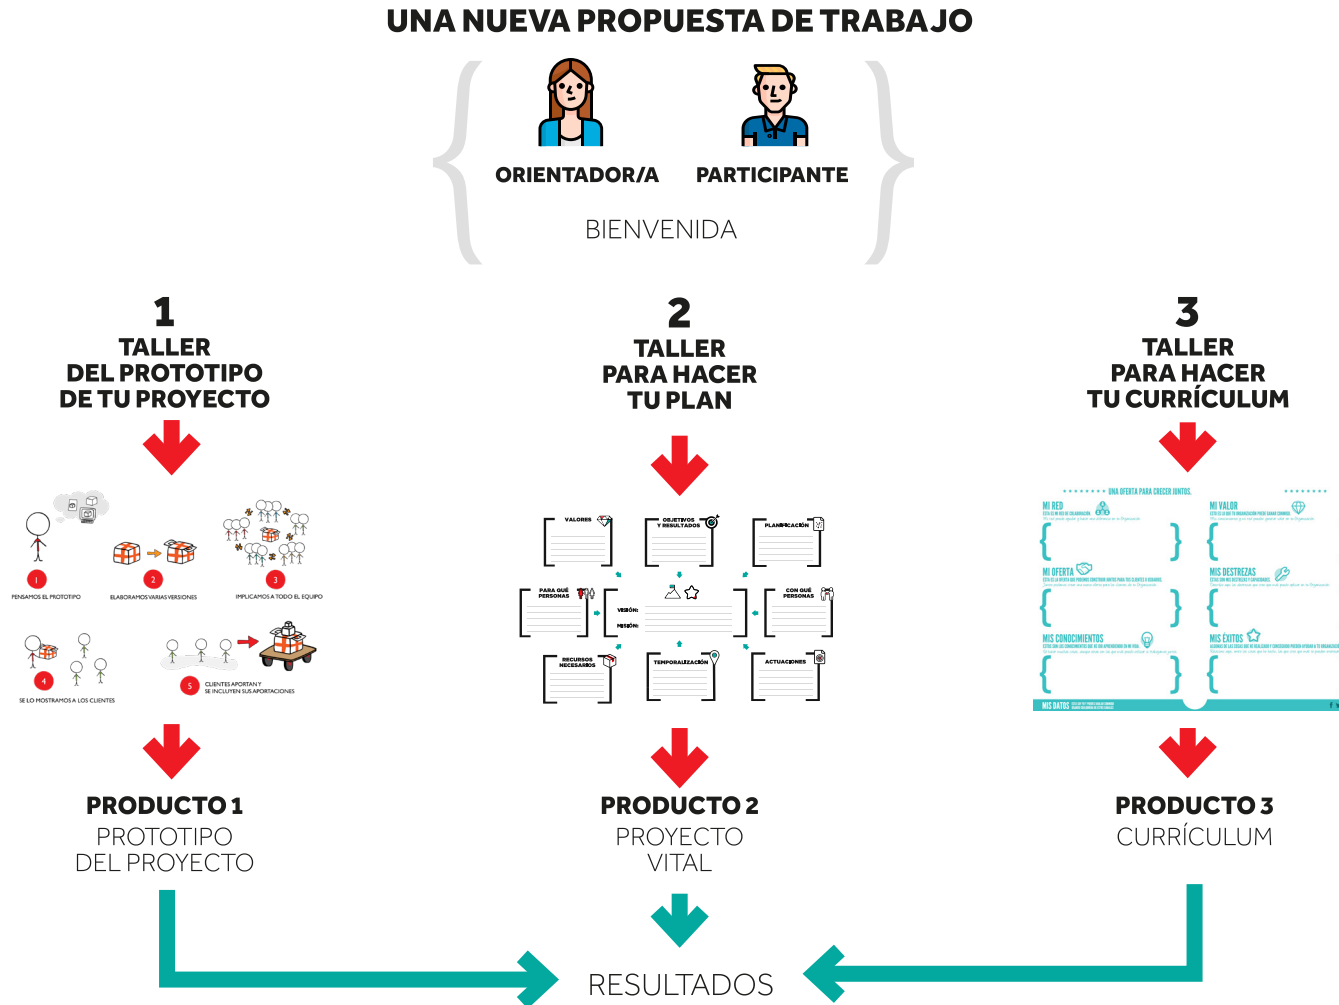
UNA NUEVA PROPUESTA DE TRABAJO

ORIENTADOR/A

PARTICIPANTE

BIENVENIDA

1
TALLER
DEL PROTOTIPO
DE TU PROYECTO

1 PENSAMOS EL PROTOTIPO
2 ELABORAMOS VARIAS VERSIONES
3 IMPLICAMOS A TODO EL EQUIPO
4 SE LO MOSTRAMOS A LOS CLIENTES
5 CLIENTES APORTAN Y SE INCLUYEN SUS APORTACIONES

PRODUCTO 1
PROTOTIPO
DEL PROYECTO

2
TALLER
PARA HACER
TU PLAN

VALORES
OBJETIVOS Y RESULTADOS
PLANIFICACIÓN
PARA QUÉ PERSONAS
VISIÓN:
MISIÓN:
CON QUÉ PERSONAS
RECURSOS NECESARIOS
TEMPORALIZACIÓN
ACTUACIONES

PRODUCTO 2
PROYECTO
VITAL

3
TALLER
PARA HACER
TU CURRÍCULUM

UNA OFERTA PARA CRECER JUNTOS.
MI RED
MI VALOR
MI OFERTA
MIS DESTREZAS
MIS CONOCIMIENTOS
MIS ÉXITOS
MIS DATOS

PRODUCTO 3
CURRÍCULUM

RESULTADOS